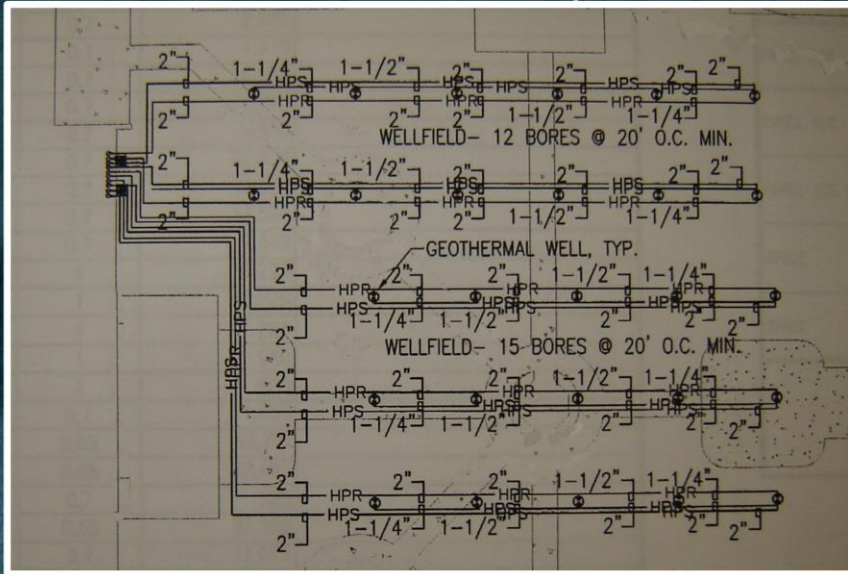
2"
1-1/4"
HPS
1-1/2"
HPR
2"
HPS
HPR
2"
HPS
HPR
2"
HPS
2"
2"
2"
2"
1-1/2"
1-1/4"
WELLFIELD- 12 BORES @ 20' O.C. MIN.

2"
1-1/4"
HPS
HPR
1-1/2"
2"
HPS
HPR
HPS
HPR
2"
2"
2"
2"
2"
1-1/2"
1-1/4"

GEOTHERMAL WELL, TYP.
2"
HPR
HPS
2"
2"
1-1/2"
1-1/4"
HPR
HPS
HPR
HPS
1-1/4"
1-1/2"
2"
2"
2"
WELLFIELD- 15 BORES @ 20' O.C. MIN.

HPR HPS

2"
HPR
HPS
2"
2"
HPR
HPS
1-1/2"
1-1/4"
HPR
HPS
2"
1-1/4"
1-1/2"
2"
2"

2"
HPR
HPS
2"
2"
HPR
HPS
1-1/2"
1-1/4"
HPR
HPS
2"
1-1/4"
1-1/2"
2"
2"